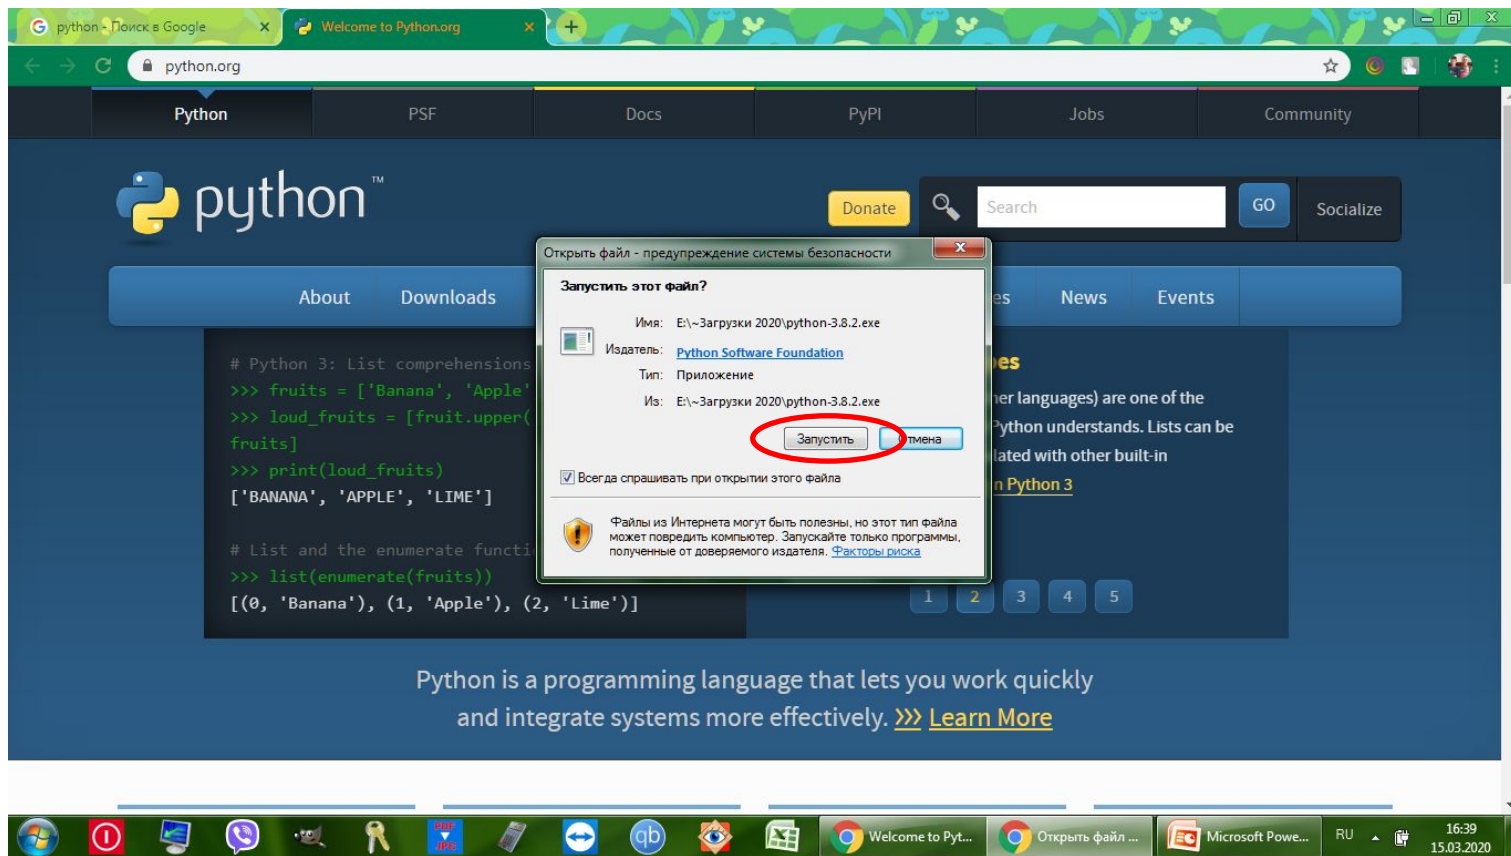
python - Поиск в Google ×
Welcome to Python.org ×
python.org

Python PSF Docs PyPI Jobs Community

python™

Donate Search GO Socialize

About Downloads es News Events

# Python 3: List comprehensions
>>> fruits = ['Banana', 'Apple'
>>> loud_fruits = [fruit.upper(
fruits]
>>> print(loud_fruits)
['BANANA', 'APPLE', 'LIME']

# List and the enumerate functi
>>> list(enumerate(fruits))
[(0, 'Banana'), (1, 'Apple'), (2, 'Lime')]

es
er languages) are one of the
Python understands. Lists can be
lated with other built-in
n Python 3

Открыть файл - предупреждение системы безопасности ×

Запустить этот файл?

Имя: E:\~Загрузки 2020\python-3.8.2.exe
Издатель: Python Software Foundation
Тип: Приложение
Из: E:\~Загрузки 2020\python-3.8.2.exe

Запустить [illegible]тмена

Всегда спрашивать при открытии этого файла

Файлы из Интернета могут быть полезны, но этот тип файла может повредить компьютер. Запускайте только программы, полученные от доверяемого издателя. Факторы риска

1 2 3 4 5

Python is a programming language that lets you work quickly and integrate systems more effectively. >>> Learn More

Welcome to Pyt... Открыть файл ... Microsoft Powe... RU 16:39 15.03.2020